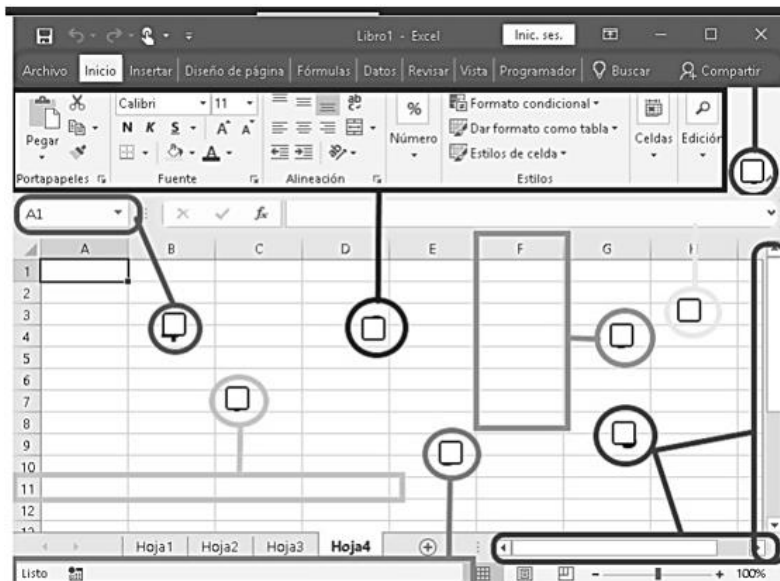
Libro1 - Excel
Inic. ses.
Archivo | Inicio | Insertar | Diseño de página | Fórmulas | Datos | Revisar | Vista | Programador | Buscar | Compartir
Pegar
Portapapeles
Calibri
11
N K S
A A
Fuente
Alineación
%
Número
Formato condicional
Dar formato como tabla
Estilos de celda
Estilos
Celdas
Edición
A1
$f_x$

| | A | B | C | D | E | F | G | H |
|---|---|---|---|---|---|---|---|---|
| 1 | | | | | | | | |
| 2 | | | | | | | | |
| 3 | | | | | | | | |
| 4 | | | | | | | | |
| 5 | | | | | | | | |
| 6 | | | | | | | | |
| 7 | | | | | | | | |
| 8 | | | | | | | | |
| 9 | | | | | | | | |
| 10 | | | | | | | | |
| 11 | | | | | | | | |
| 12 | | | | | | | | |

Hoja1 | Hoja2 | Hoja3 | Hoja4
Listo
100%